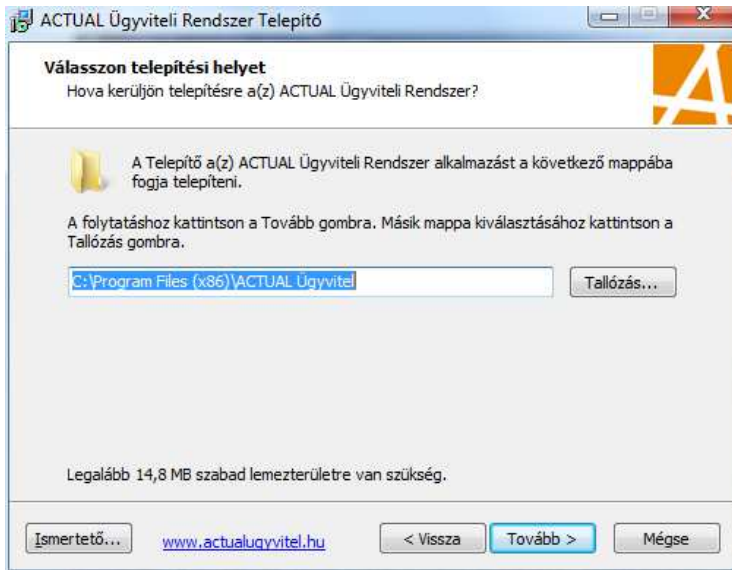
ACTUAL Ügyviteli Rendszer Telepítő

Válasszon telepítési helyet
Hova kerüljön telepítésre a(z) ACTUAL Ügyviteli Rendszer?

A Telepítő a(z) ACTUAL Ügyviteli Rendszer alkalmazást a következő mappába fogja telepíteni.

A folytatáshoz kattintson a Tovább gombra. Másik mappa kiválasztásához kattintson a Tallózás gombra.

C:\Program Files (x86)\ACTUAL Ügyvitel

Tallózás...

Legalább 14,8 MB szabad lemezterületre van szükség.

Ismertető...

www.actualugyvitel.hu

< Vissza

Tovább >

Mégse